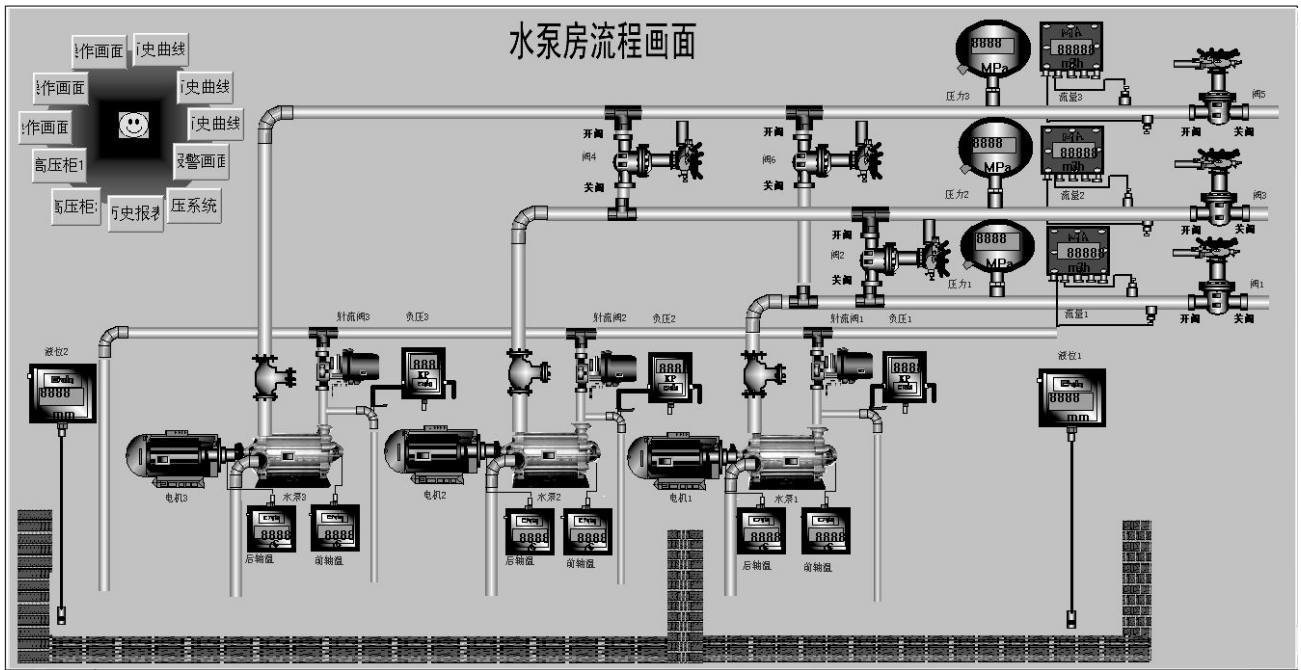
水泵房流程画面

操作画面
历史曲线
操作画面
历史曲线
操作画面
历史曲线
高压柜1
报警画面
高压柜
历史报表
压系统

8888
MPa
压力3
mA
88888
m3h
流量3
阀5
开阀
关阀
开阀
阀4
关阀
开阀
阀6
关阀
8888
MPa
压力2
mA
88888
m3h
流量2
阀3
开阀
关阀
开阀
阀2
关阀
8888
MPa
压力1
mA
88888
m3h
流量1
阀1
开阀
关阀

液位2
8888
mm
射流阀3
负压3
8888
KP
射流阀2
负压2
8888
KP
射流阀1
负压1
8888
KP
液位1
8888
mm

电机3
水泵3
8888
后轴温
8888
前轴温
电机2
水泵2
8888
后轴温
8888
前轴温
电机1
水泵1
8888
后轴温
8888
前轴温